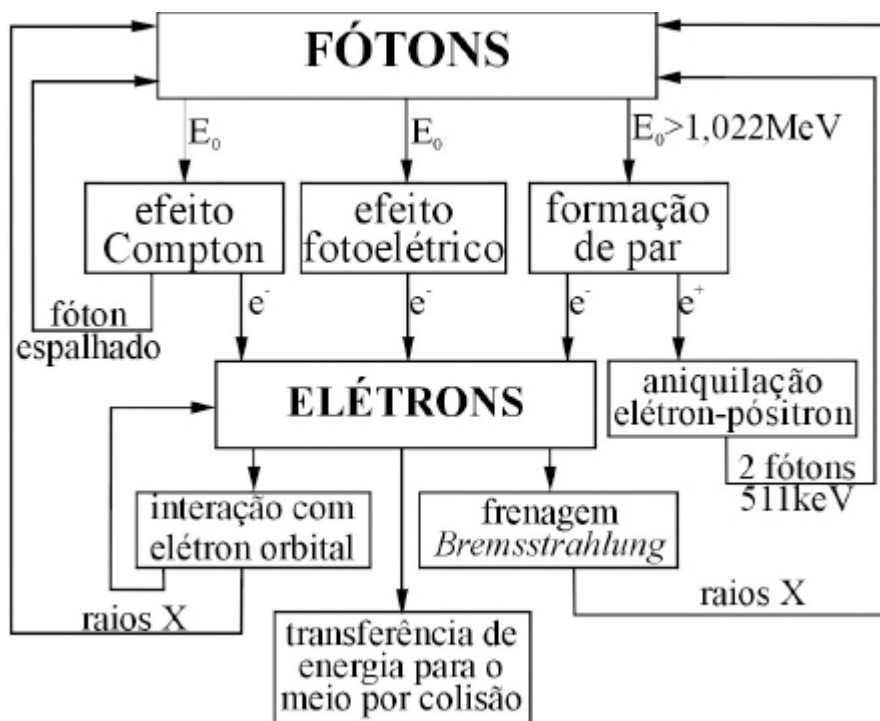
FÓTONS

$E_0$

$E_0$

$E_0 > 1,022$MeV

efeito Compton

efeito fotoelétrico

formação de par

fóton espalhado

$e^-$

$e^-$

$e^-$

$e^+$

ELÉTRONS

aniquilação elétron-pósitron

2 fótons 511keV

interação com elétron orbital

frenagem *Bremsstrahlung*

raios X

raios X

transferência de energia para o meio por colisão